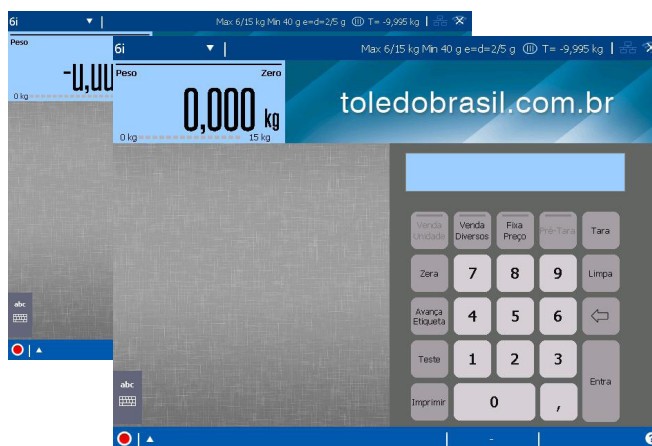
6i ▼ | Max 6/15 kg Min 40 g e=d=2/5 g (III) T= -9,995 kg

Peso

-0,00

0 kg

abc

▲

6i ▼ | Max 6/15 kg Min 40 g e=d=2/5 g (III) T= -9,995 kg

Peso Zero

0,000 kg

0 kg 15 kg

toledobrasil.com.br

Venda Unidade
Venda Diversos
Fixa Preço
Pré-Tara
Tara
Zera
7
8
9
Limpa
Avança Etiqueta
4
5
6
Teste
1
2
3
Entra
Imprimir
0
,

abc

▲

-

?